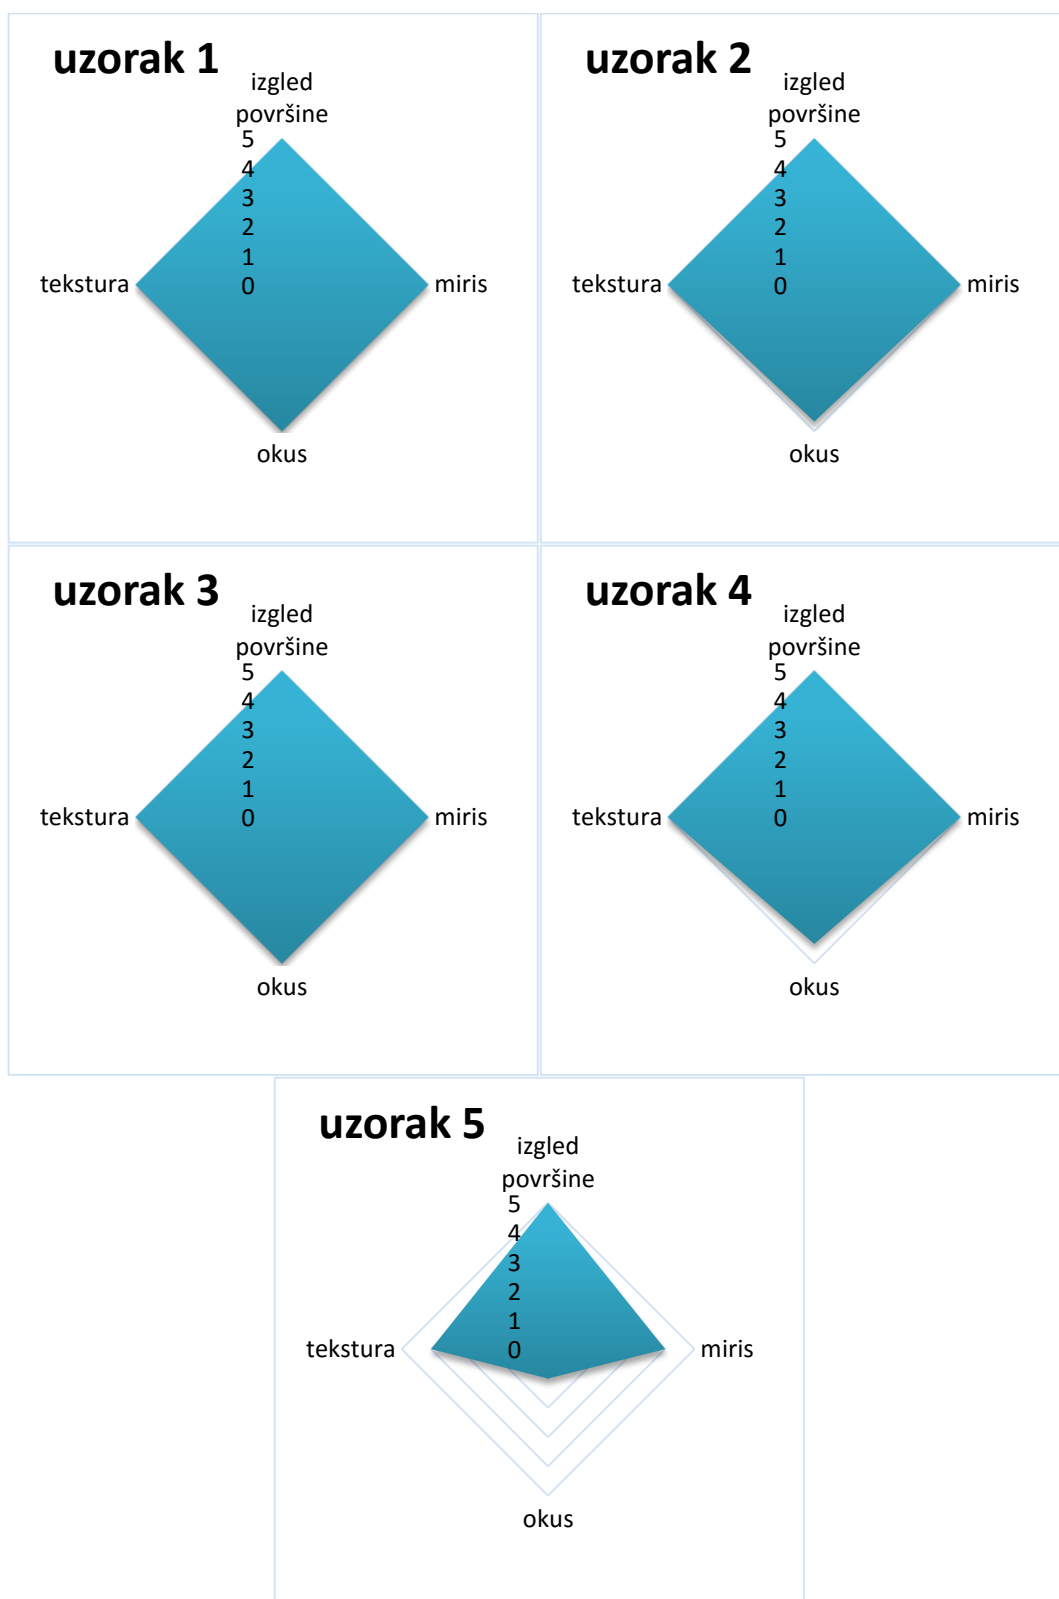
uzorak 1

izgled površine
5
4
3
2
1
0
tekstura
miris
okus

uzorak 2

izgled površine
5
4
3
2
1
0
tekstura
miris
okus

uzorak 3

izgled površine
5
4
3
2
1
0
tekstura
miris
okus

uzorak 4

izgled površine
5
4
3
2
1
0
tekstura
miris
okus

uzorak 5

izgled površine
5
4
3
2
1
0
tekstura
miris
okus